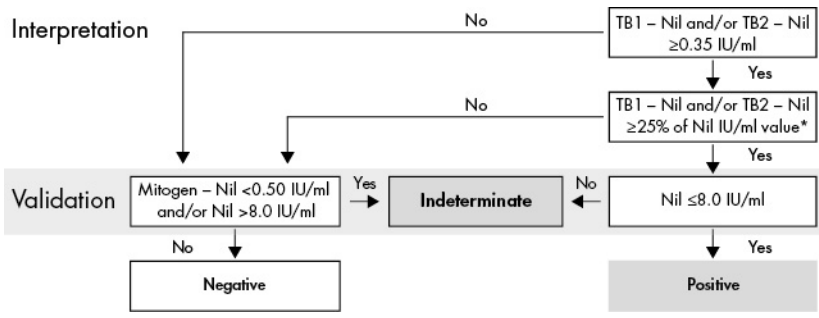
Interpretation

No

TB1 – Nil and/or TB2 – Nil ≥0.35 IU/ml

Yes

No

TB1 – Nil and/or TB2 – Nil ≥25% of Nil IU/ml value*

Yes

Validation

Mitogen – Nil <0.50 IU/ml and/or Nil >8.0 IU/ml

Yes

Indeterminate

No

Nil ≤8.0 IU/ml

No

Yes

Negative

Positive